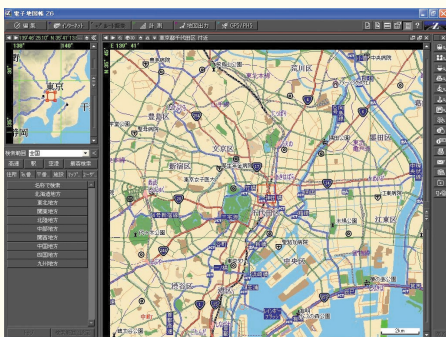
電子地図帳Z6

検索
インターネット
計測
地図出力
GPS

東経139°40′28.33″ 北緯35°41′33.08″

138°
140°
東京
千
浜松

東京都千代田区

検索範囲
全国

名称で検索
北海道地方
東北地方
関東地方
北陸地方
中部地方
近畿地方
中国地方
四国地方
九州地方

荒川区
豊島区
文京区
台東区
墨田区
新宿区
千代田区
中央区
江東区
港区
渋谷区
品川区